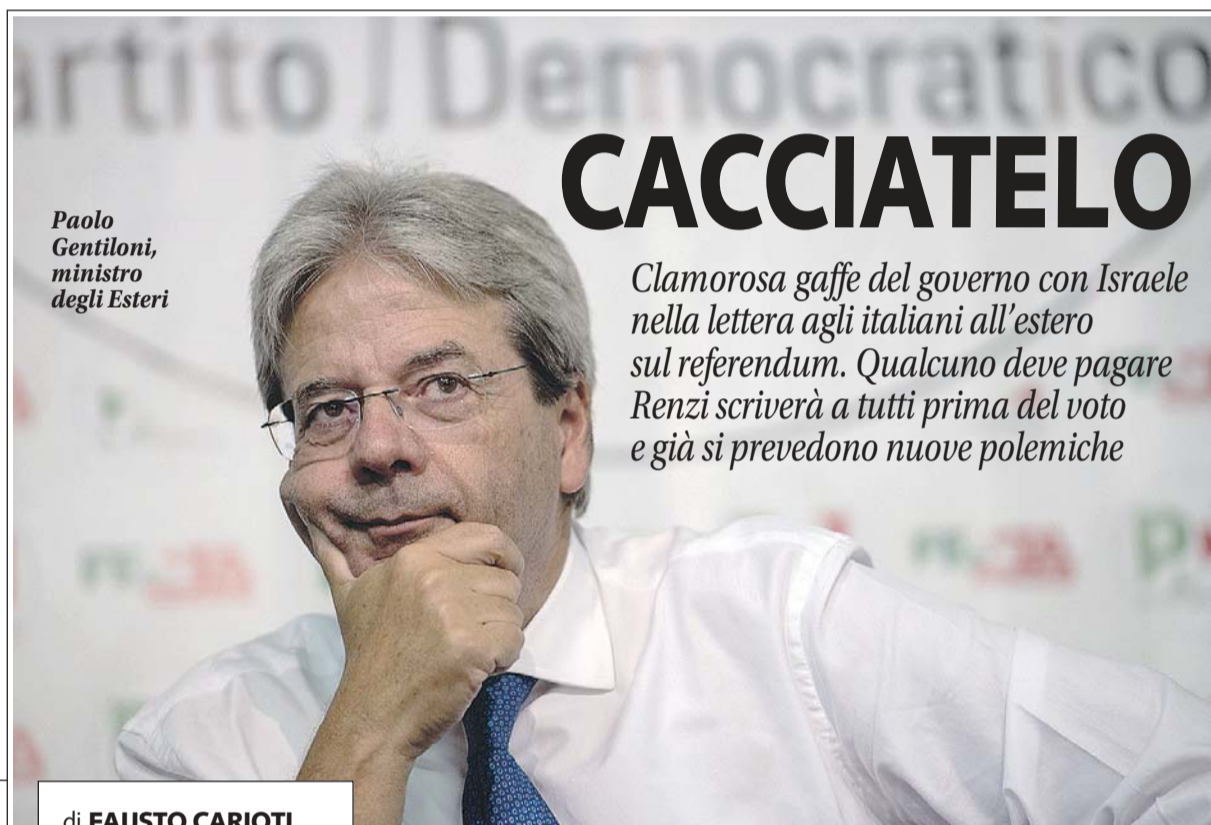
artito Democratico

CACCIATELO

Paolo Gentiloni, ministro degli Esteri

Clamorosa gaffe del governo con Israele nella lettera agli italiani all'estero sul referendum. Qualcuno deve pagare Renzi scriverà a tutti prima del voto e già si prevedono nuove polemiche

di FAUSTO CARIOTI